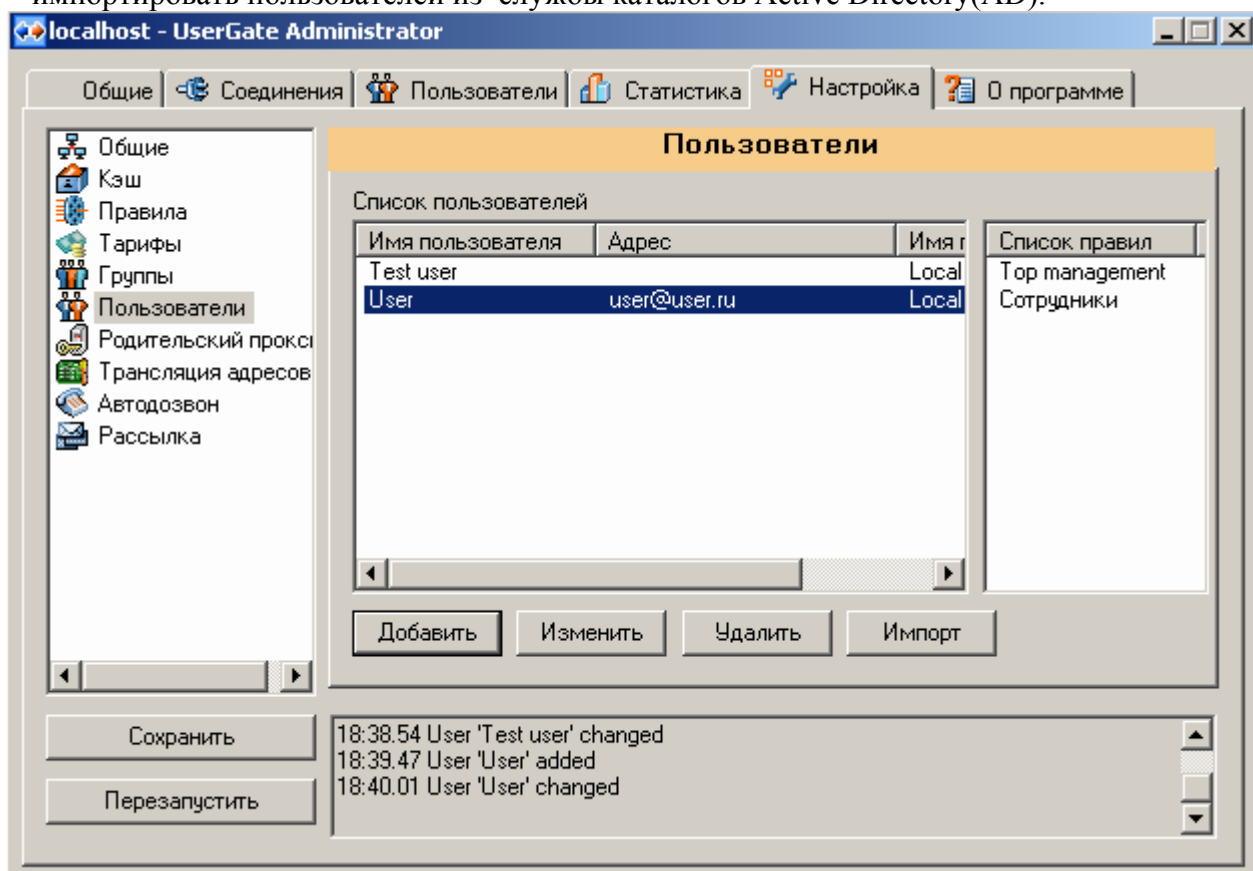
импортировать пользователей из службы каталогов Active Directory(AD).

localhost - UserGate Administrator

Общие | Соединения | Пользователи | Статистика | Настройка | О программе

Общие
Кэш
Правила
Тарифы
Группы
Пользователи
Родительский прокс
Трансляция адресов
Автодозвон
Рассылка

Пользователи

Список пользователей

| Имя пользователя | Адрес | Имя г |
|---|---|---|
| Test user | | Local |
| User | user@user.ru | Local |

| Список правил |
|---|
| Top management |
| Сотрудники |

Добавить | Изменить | Удалить | Импорт

Сохранить

Перезапустить

18:38.54 User 'Test user' changed
18:39.47 User 'User' added
18:40.01 User 'User' changed